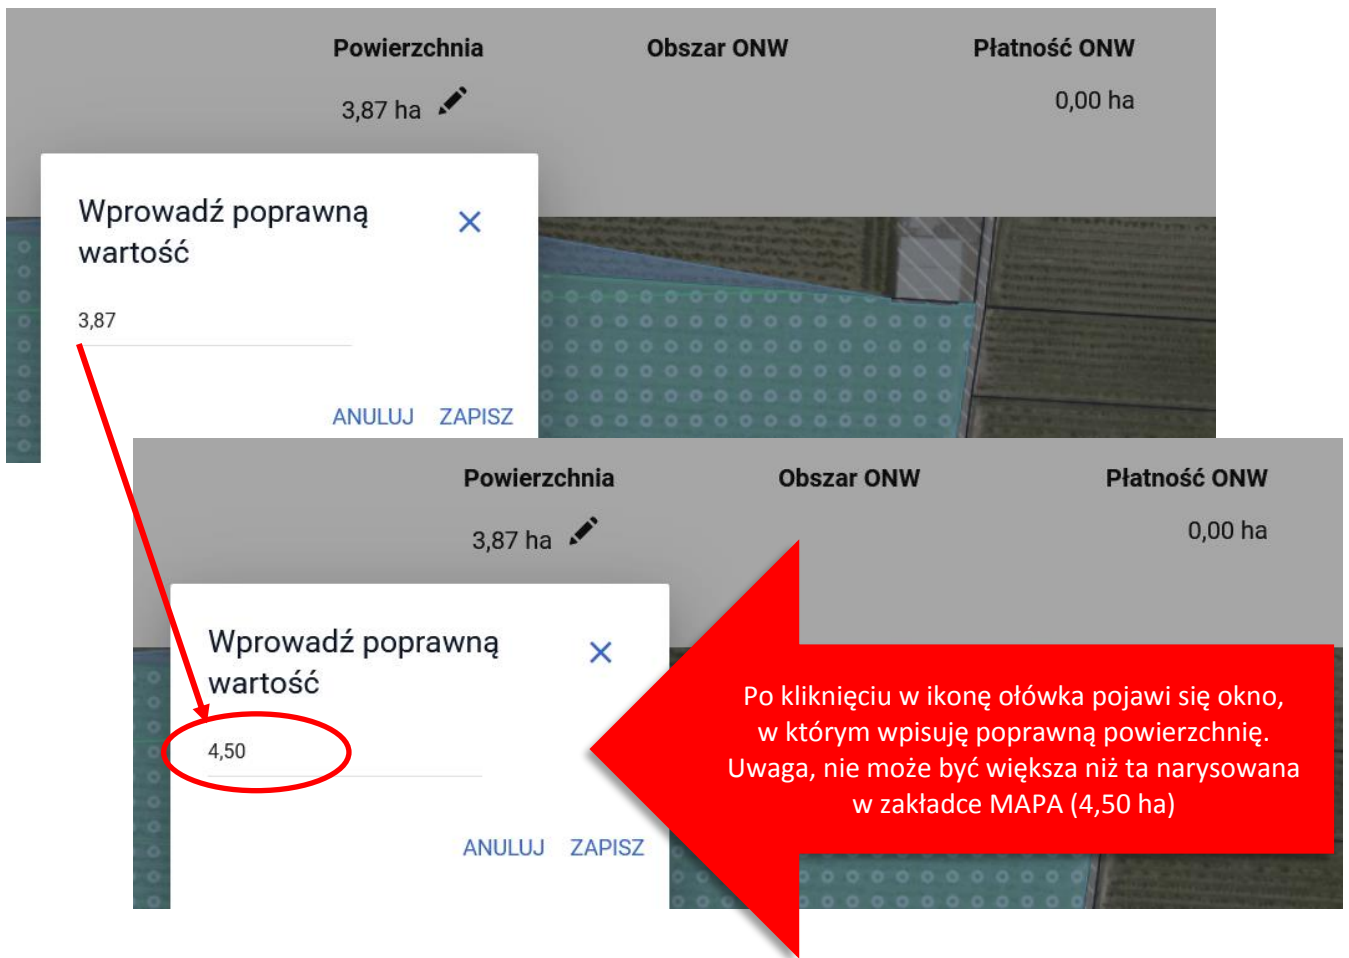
Powierzchnia

Obszar ONW

Płatność ONW

3,87 ha

0,00 ha

Wprowadź poprawną wartość

×

3,87

ANULUJ ZAPISZ

Powierzchnia

Obszar ONW

Płatność ONW

3,87 ha

0,00 ha

Wprowadź poprawną wartość

×

4,50

ANULUJ ZAPISZ

Po kliknięciu w ikonę ołówka pojawi się okno, w którym wpisuję poprawną powierzchnię. Uwaga, nie może być większa niż ta narysowana w zakładce MAPA (4,50 ha)